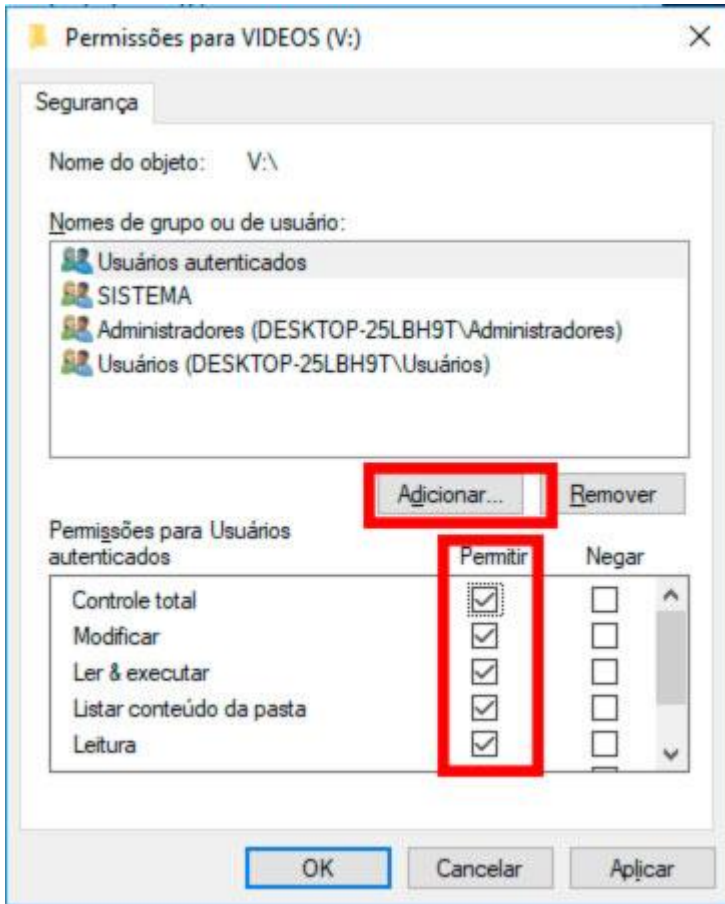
Permissões para VIDEOS (V:)

×

Segurança

Nome do objeto: V:\

Nomes de grupo ou de usuário:

Usuários autenticados
SISTEMA
Administradores (DESKTOP-25LBH9T\Administradores)
Usuários (DESKTOP-25LBH9T\Usuários)

Adicionar... Remover

Permissões para Usuários autenticados

| | Permitir | Negar |
|---|---|---|
| Controle total | ☑ | ☐ |
| Modificar | ☑ | ☐ |
| Ler & executar | ☑ | ☐ |
| Listar conteúdo da pasta | ☑ | ☐ |
| Leitura | ☑ | ☐ |

OK Cancelar Aplicar